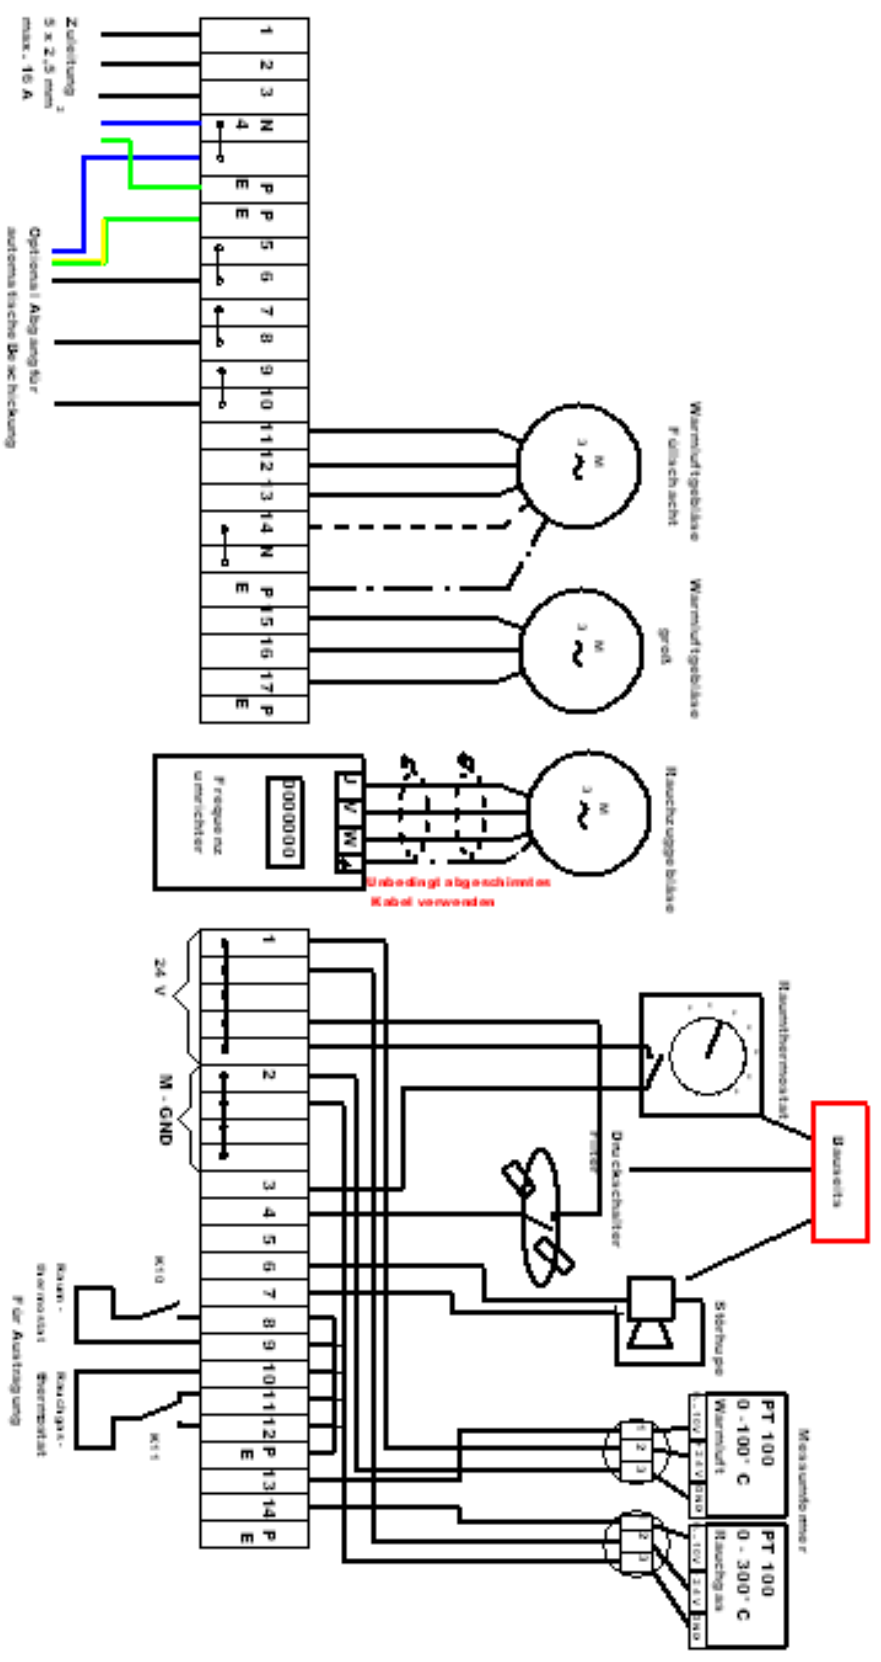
Zuleitung
5 x 2,5 mm$^2$
max. 16 A

Optional Abgang für
automatische Beschickung

1 2 3 N 4 P E P E 5 6 7 8 9 10 11 12 13 14 N P E 15 16 17 P E

Warmluftgebläse
Füllschacht

Warmluftgebläse
groß

Rauchzuggebläse

M
3 ~

U V W

000000

Frequenz
umrichter

Unbedingt abgeschirmten
Kabel verwenden

1
24 V
2
M - GND
3 4 5 6 7 8 9 10 11 12 P E 13 14 P E

Raumthermostat

Bauseits

Druckschalter

Filter

Störhupe

K10
Raum-
thermostat
Für Austragung

Rauchgas-
thermostat
K11

Messumformer

PT 100
0 - 100° C
Warmluft

PT 100
0 - 300° C
Rauchgas

1 2 3
0-10V 24V GND
1 2 3
0-10V 24V GND